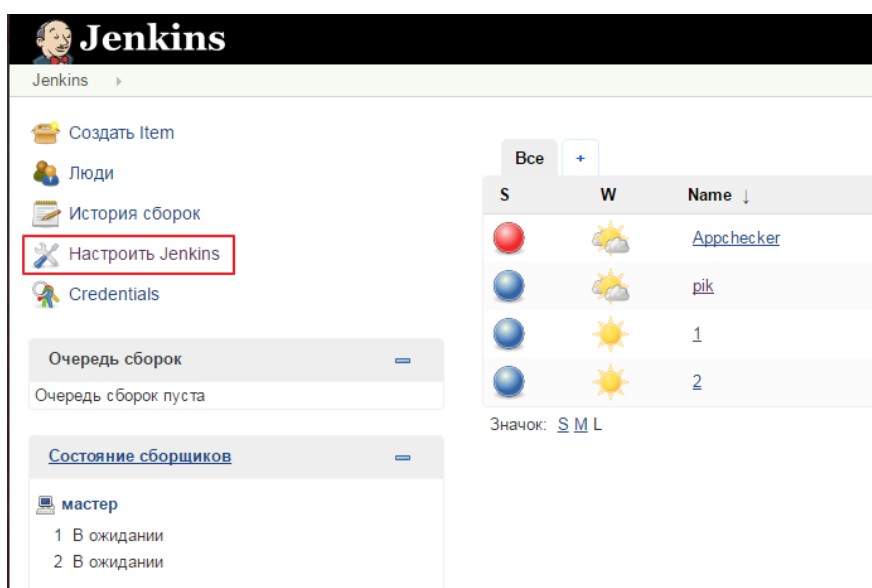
Jenkins

Jenkins ▸

Создать Item
Люди
История сборок
Настроить Jenkins
Credentials

Очередь сборок
Очередь сборок пуста

Состояние сборщиков
мастер
1 В ожидании
2 В ожидании

Все +

| S | W | Name ↓ |
|---|---|---|
| | | Appchecker |
| | | pik |
| | | 1 |
| | | 2 |

Значок: S M L